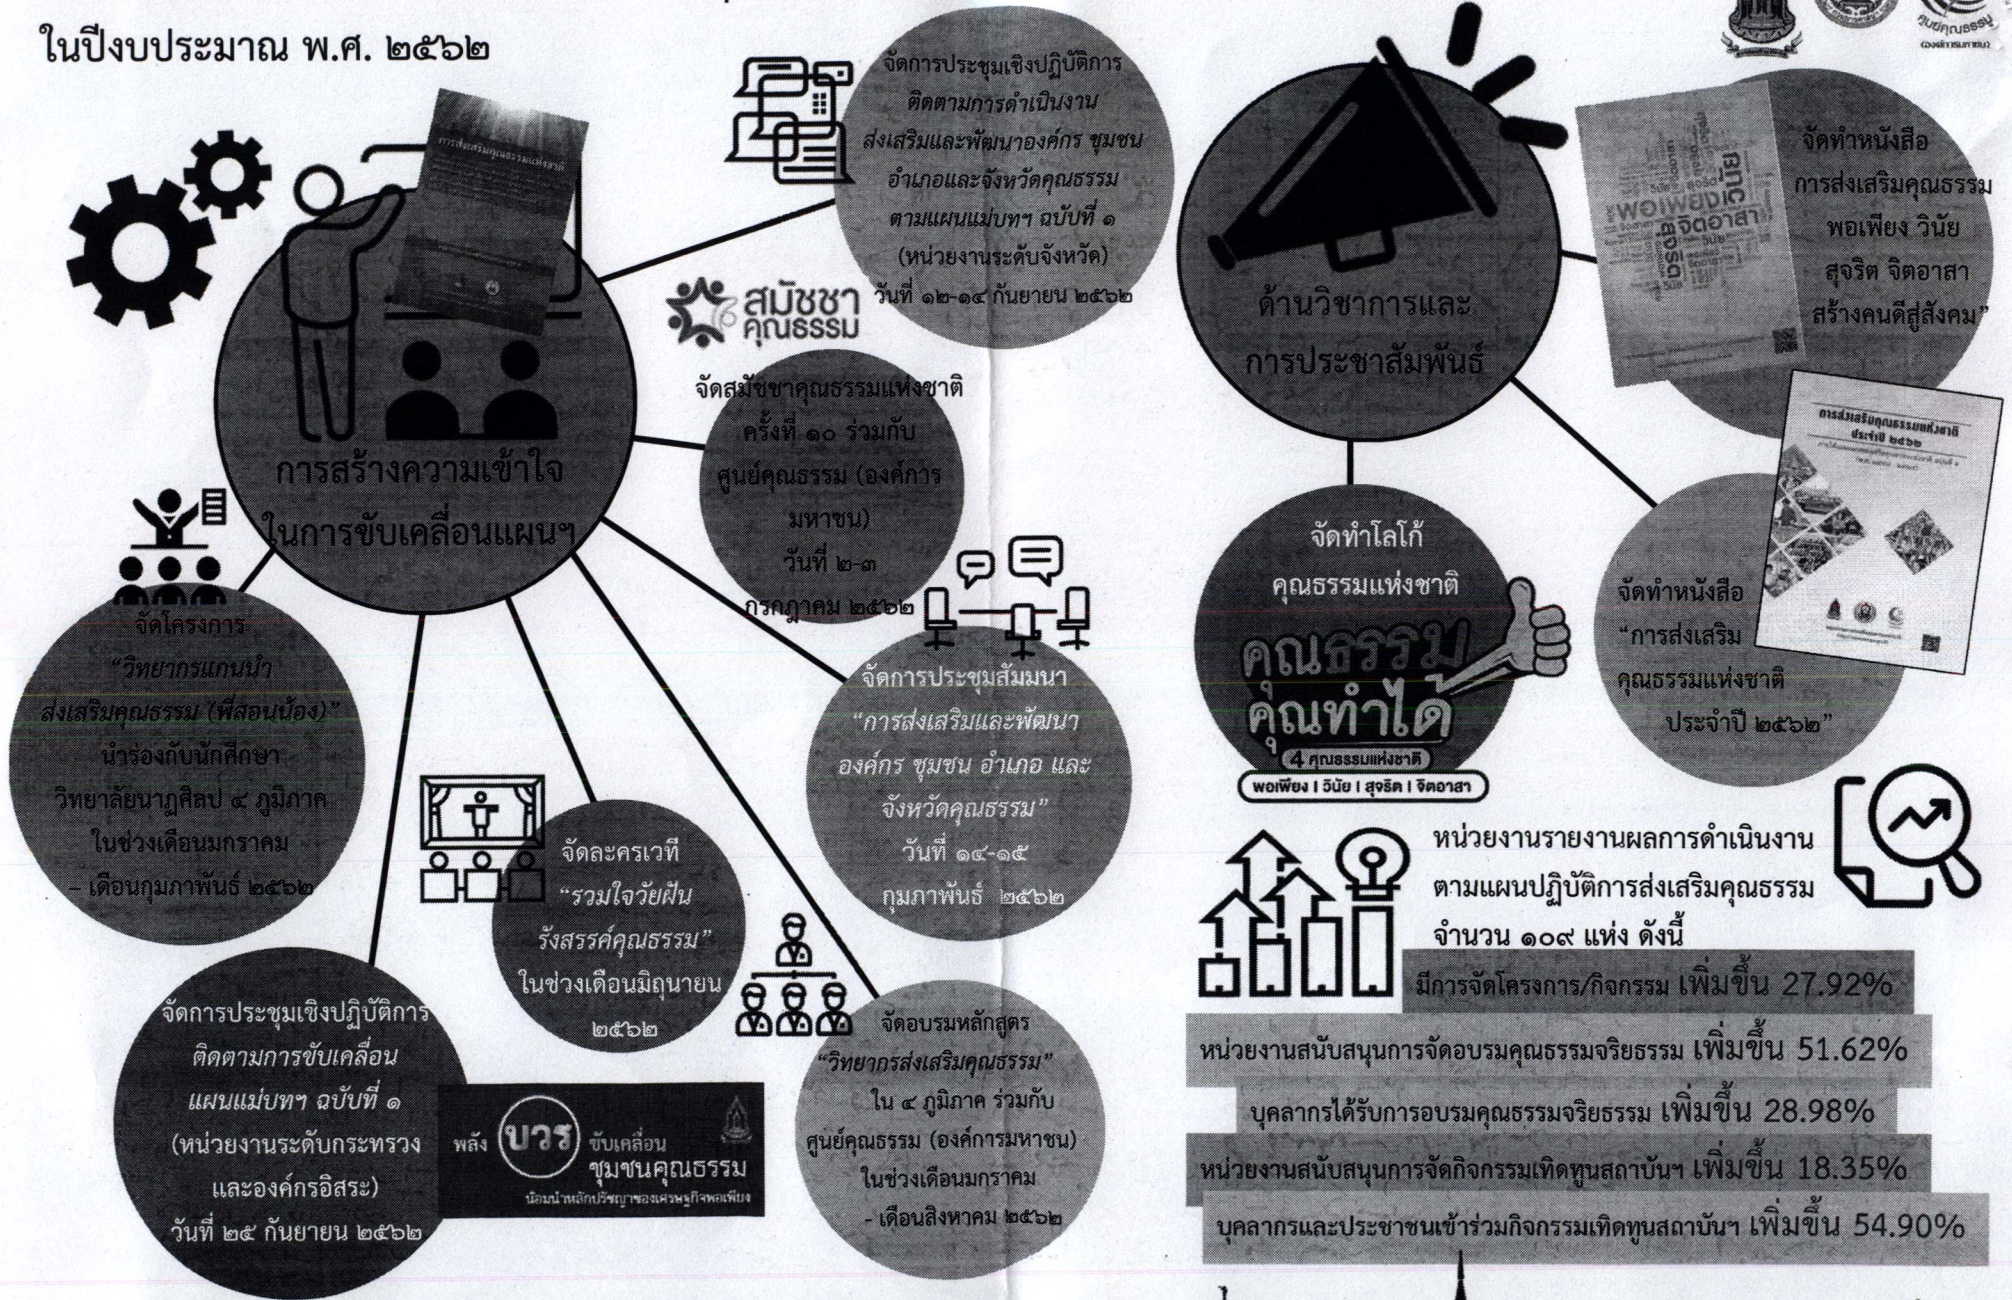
ในปีงบประมาณ พ.ศ. ๒๕๖๒

การสร้างความเข้าใจในการขับเคลื่อนแผนฯ

จัดการประชุมเชิงปฏิบัติการ ติดตามการดำเนินงาน ส่งเสริมและพัฒนาองค์กร ชุมชน อำเภอและจังหวัดคุณธรรม ตามแผนแม่บทฯ ฉบับที่ ๑ (หน่วยงานระดับจังหวัด) วันที่ ๑๒-๑๔ กันยายน ๒๕๖๒

สมัชชาคุณธรรม

จัดสมัชชาคุณธรรมแห่งชาติ ครั้งที่ ๑๐ ร่วมกับ ศูนย์คุณธรรม (องค์การมหาชน) วันที่ ๒-๓ กรกฎาคม ๒๕๖๒

จัดการประชุมสัมมนา "การส่งเสริมและพัฒนาองค์กร ชุมชน อำเภอ และจังหวัดคุณธรรม" วันที่ ๑๔-๑๕ กุมภาพันธ์ ๒๕๖๒

จัดโครงการ "วิทยากรแกนนำส่งเสริมคุณธรรม (พี่สอนน้อง)" นำร่องกับนักศึกษา วิทยาลัยนาฏศิลป ๔ ภูมิภาค ในช่วงเดือนมกราคม - เดือนกุมภาพันธ์ ๒๕๖๒

จัดละครเวที "รวมใจวัยฝันรังสรรค์คุณธรรม" ในช่วงเดือนมิถุนายน ๒๕๖๒

จัดอบรมหลักสูตร "วิทยากรส่งเสริมคุณธรรม" ใน ๔ ภูมิภาค ร่วมกับ ศูนย์คุณธรรม (องค์การมหาชน) ในช่วงเดือนมกราคม - เดือนสิงหาคม ๒๕๖๒

จัดการประชุมเชิงปฏิบัติการ ติดตามการขับเคลื่อน แผนแม่บทฯ ฉบับที่ ๑ (หน่วยงานระดับกระทรวง และองค์กรอิสระ) วันที่ ๒๕ กันยายน ๒๕๖๒

พลัง บวร ขับเคลื่อน ชุมชนคุณธรรม น้อมนำหลักปรัชญาของเศรษฐกิจพอเพียง

ด้านวิชาการและการประชาสัมพันธ์

จัดทำหนังสือ "การส่งเสริมคุณธรรม พอเพียง วินัย สุจริต จิตอาสา สร้างคนดีสู่สังคม"

จัดทำโลโก้ คุณธรรมแห่งชาติ

คุณธรรม คุณทำได้
4 คุณธรรมแห่งชาติ
พอเพียง | วินัย | สุจริต | จิตอาสา

จัดทำหนังสือ "การส่งเสริมคุณธรรมแห่งชาติ ประจำปี ๒๕๖๒"

หน่วยงานรายงานผลการดำเนินงาน ตามแผนปฏิบัติการส่งเสริมคุณธรรม จำนวน ๑๐๙ แห่ง ดังนี้

มีการจัดโครงการ/กิจกรรม เพิ่มขึ้น 27.92%
หน่วยงานสนับสนุนการจัดอบรมคุณธรรมจริยธรรม เพิ่มขึ้น 51.62%
บุคลากรได้รับการอบรมคุณธรรมจริยธรรม เพิ่มขึ้น 28.98%
หน่วยงานสนับสนุนการจัดกิจกรรมเทิดทูนสถาบันฯ เพิ่มขึ้น 18.35%
บุคลากรและประชาชนเข้าร่วมกิจกรรมเทิดทูนสถาบันฯ เพิ่มขึ้น 54.90%